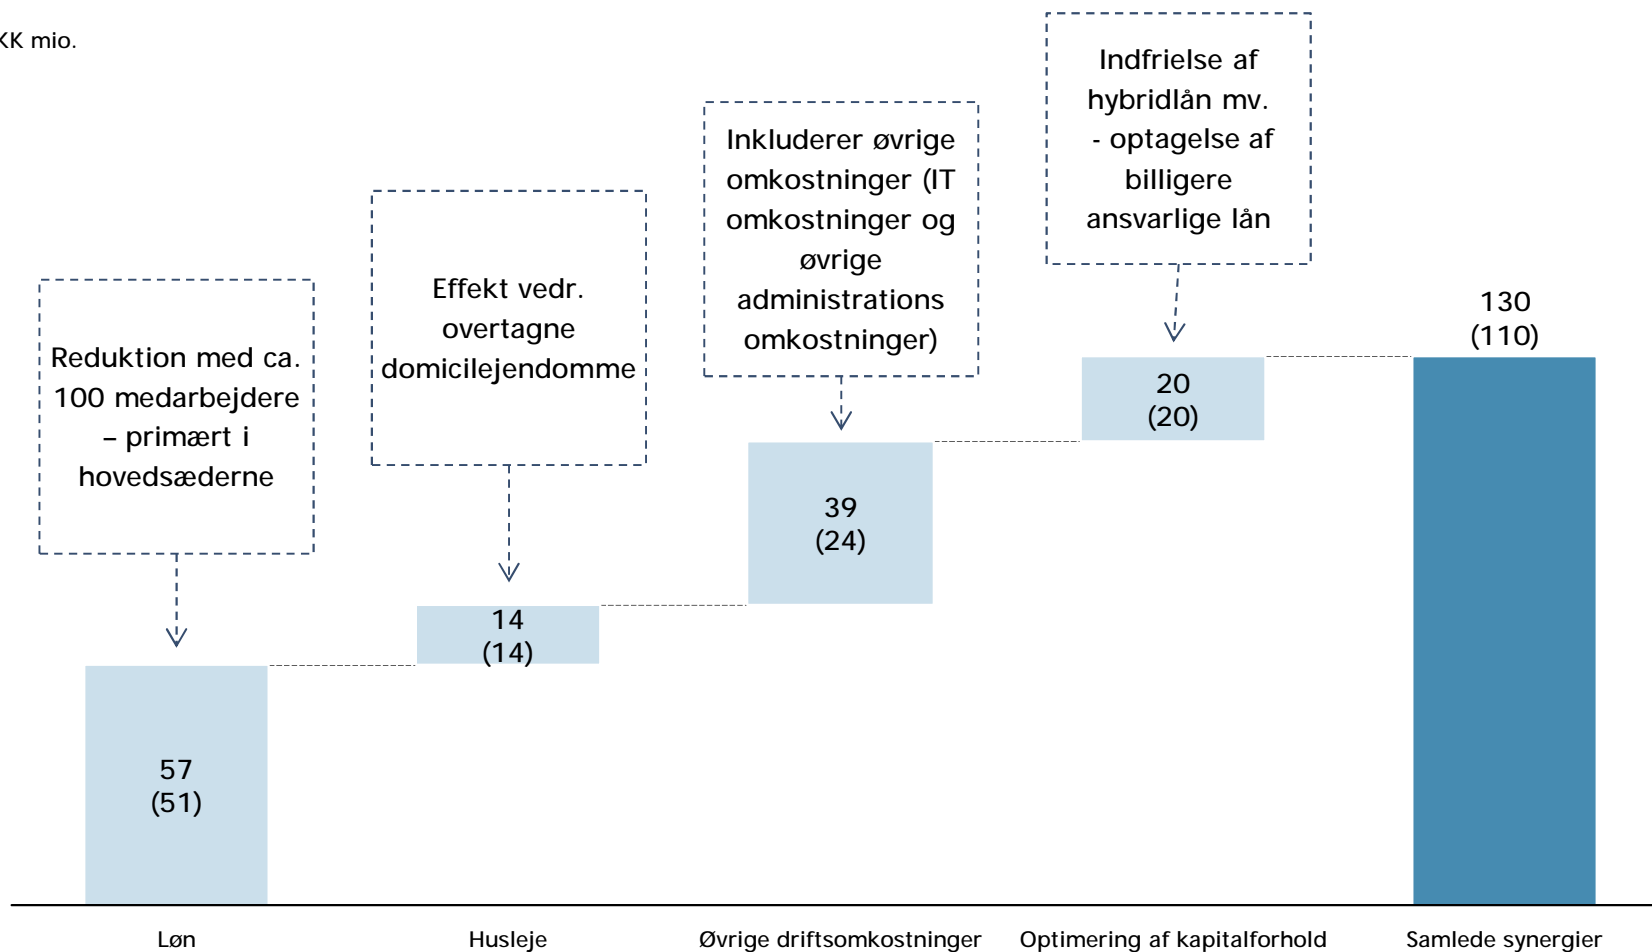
KK mio.

Reduktion med ca. 100 medarbejdere – primært i hovedsæderne

Effekt vedr. overtagne domicilejendomme

Inkluderer øvrige omkostninger (IT omkostninger og øvrige administrations omkostninger)

Indfrielse af hybridlån mv. - optagelse af billigere ansvarlige lån

57
(51)

14
(14)

39
(24)

20
(20)

130
(110)

Løn

Husleje

Øvrige driftsomkostninger

Optimering af kapitalforhold

Samlede synergier